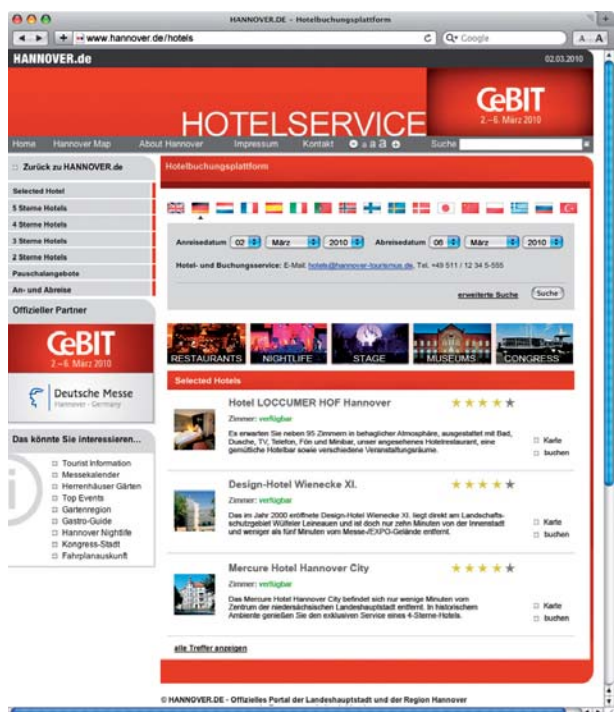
HANNOVER.DE - Hotelbuchungsplattform

www.hannover.de/hotels

Q• Google

A A

HANNOVER.de

02.03.2010

HOTELSERVICE

CeBIT
2.–6. März 2010

Home Hannover Map About Hannover Impressum Kontakt a a a Suche

Zurück zu HANNOVER.de

Selected Hotel
5 Sterne Hotels
4 Sterne Hotels
3 Sterne Hotels
2 Sterne Hotels
Pauschalangebote
An- und Abreise

Offizieller Partner

CeBIT
2.–6. März 2010

Deutsche Messe
Hannover · Germany

Das könnte Sie interessieren...

Tourist Information
Messekalender
Herrenhäuser Gärten
Top Events
Gartenregion
Gastro-Guide
Hannover Nightlife
Kongress-Stadt
Fahrplanauskunft

Hotelbuchungsplattform

Anreisedatum 02 März 2010 Abreisedatum 06 März 2010

Hotel- und Buchungsservice: E-Mail: hotels@hannover-tourismus.de, Tel. +49 511 / 12 34 5-555

erweiterte Suche Suche

RESTAURANTS NIGHTLIFE STAGE MUSEUMS CONGRESS

Selected Hotels

Hotel LOCCUMER HOF Hannover

Zimmer: verfügbar

Es erwarten Sie neben 95 Zimmern in behaglicher Atmosphäre, ausgestattet mit Bad, Dusche, TV, Telefon, Fön und Minibar, unser angesehenes Hotelrestaurant, eine gemütliche Hotelbar sowie verschiedene Veranstaltungsräume.

Karte
buchen

Design-Hotel Wienecke XI.

Zimmer: verfügbar

Das im Jahr 2000 eröffnete Design-Hotel Wienecke XI. liegt direkt am Landschaftsschutzgebiet Wülfeler Leineauen und ist doch nur zehn Minuten von der Innenstadt und weniger als fünf Minuten vom Messe-/EXPO-Gelände entfernt.

Karte
buchen

Mercure Hotel Hannover City

Zimmer: verfügbar

Das Mercure Hotel Hannover City befindet sich nur wenige Minuten vom Zentrum der niedersächsischen Landeshauptstadt entfernt. In historischem Ambiente genießen Sie den exklusiven Service eines 4-Sterne-Hotels.

Karte
buchen

alle Treffer anzeigen

© HANNOVER.DE - Offizielles Portal der Landeshauptstadt und der Region Hannover